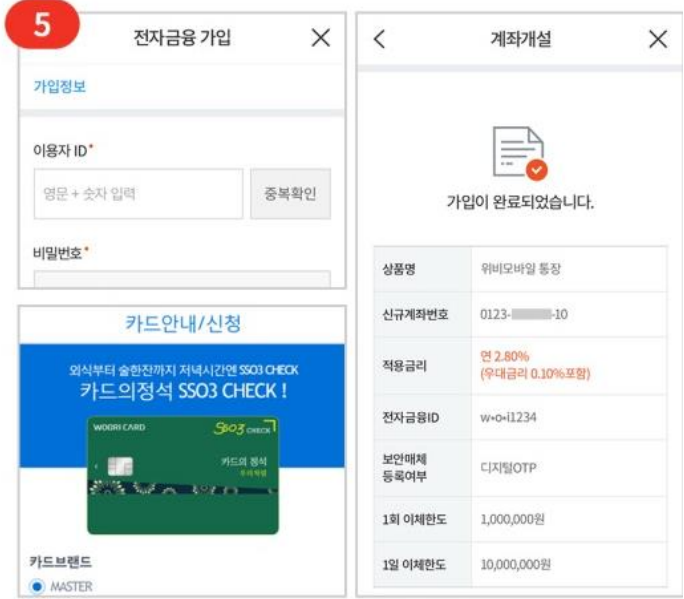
5

전자금융 가입 ✕

가입정보

이용자 ID*

영문 + 숫자 입력

중복확인

비밀번호*

카드안내/신청

외식부터 술한잔까지 저녁시간엔 SSO3 CHECK
카드의정석 SSO3 CHECK !

WOORI CARD SSO3 CHECK

카드의 정석

카드브랜드

MASTER

<

계좌개설 ✕

가입이 완료되었습니다.

| | |
|---|---|
| 상품명 | 위비모바일 통장 |
| 신규계좌번호 | 0123-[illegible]-10 |
| 적용금리 | 연 2.80% (우대금리 0.10%포함) |
| 전자금융ID | w•o•i1234 |
| 보안매체 등록여부 | 디지털OTP |
| 1회 이체한도 | 1,000,000원 |
| 1일 이체한도 | 10,000,000원 |